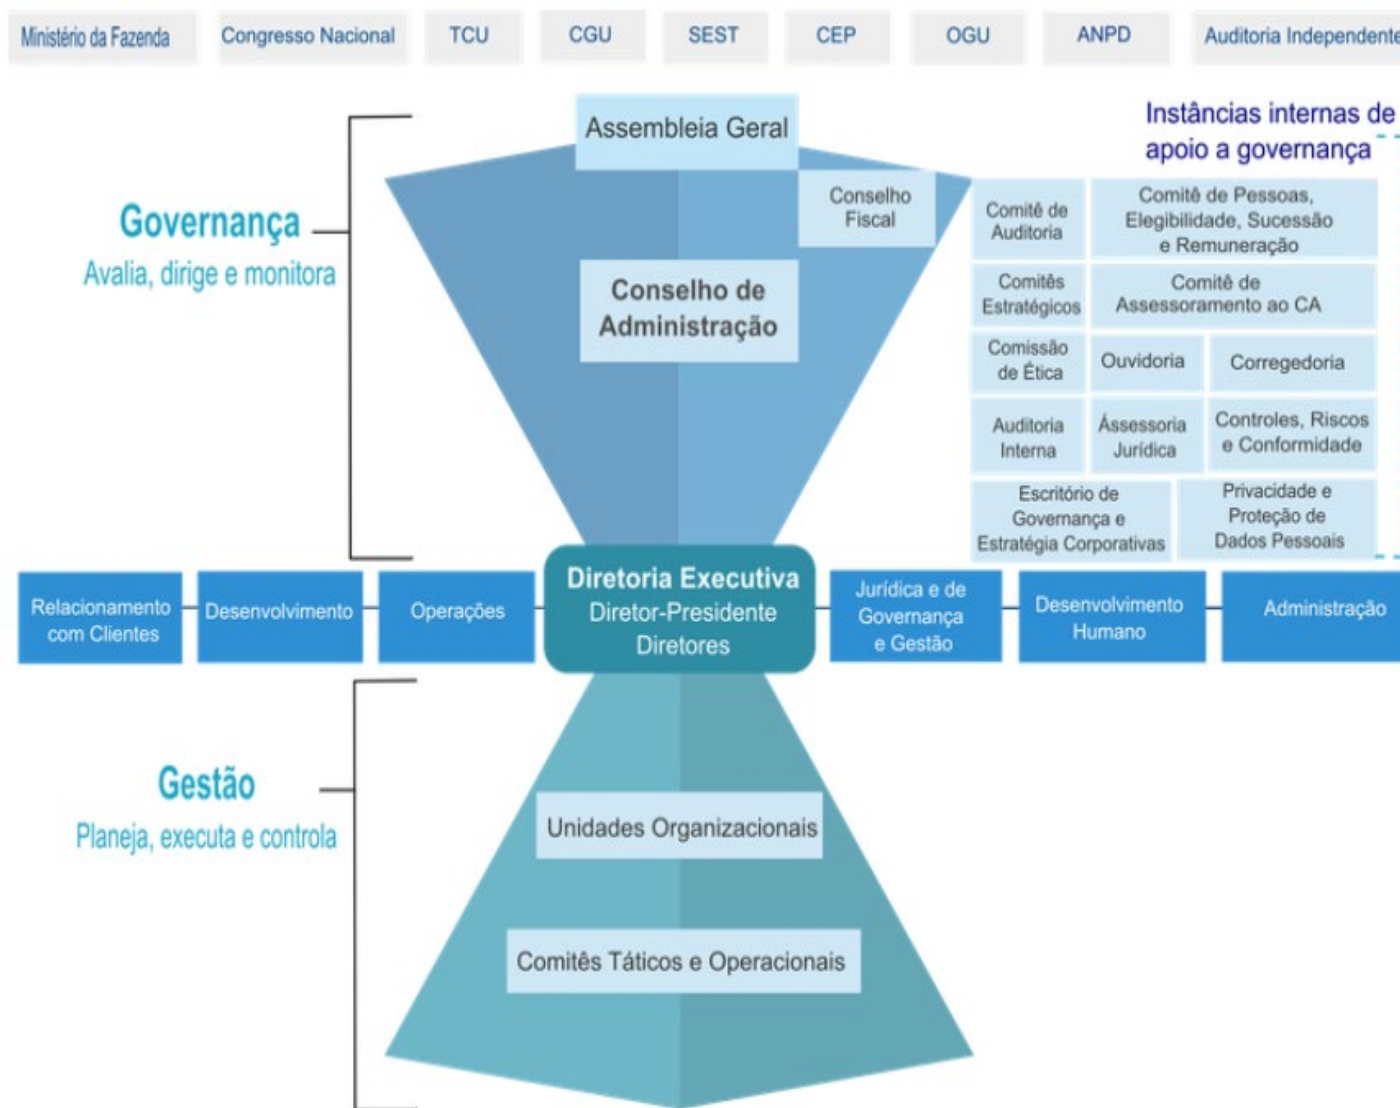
Ministério da Fazenda | Congresso Nacional | TCU | CGU | SEST | CEP | OGU | ANPD | Auditoria Independente

Assembleia Geral

Instâncias internas de apoio a governança

Conselho Fiscal

Governança
Avalia, dirige e monitora

Conselho de Administração

Comitê de Auditoria
Comitê de Pessoas, Elegibilidade, Sucessão e Remuneração
Comitês Estratégicos
Comitê de Assessoramento ao CA
Comissão de Ética
Ouvidoria
Corregedoria
Auditoria Interna
Assessoria Jurídica
Controles, Riscos e Conformidade
Escritório de Governança e Estratégia Corporativas
Privacidade e Proteção de Dados Pessoais

Relacionamento com Clientes
Desenvolvimento
Operações
Diretoria Executiva
Diretor-Presidente
Diretores
Jurídica e de Governança e Gestão
Desenvolvimento Humano
Administração

Gestão
Planeja, executa e controla

Unidades Organizacionais

Comitês Táticos e Operacionais